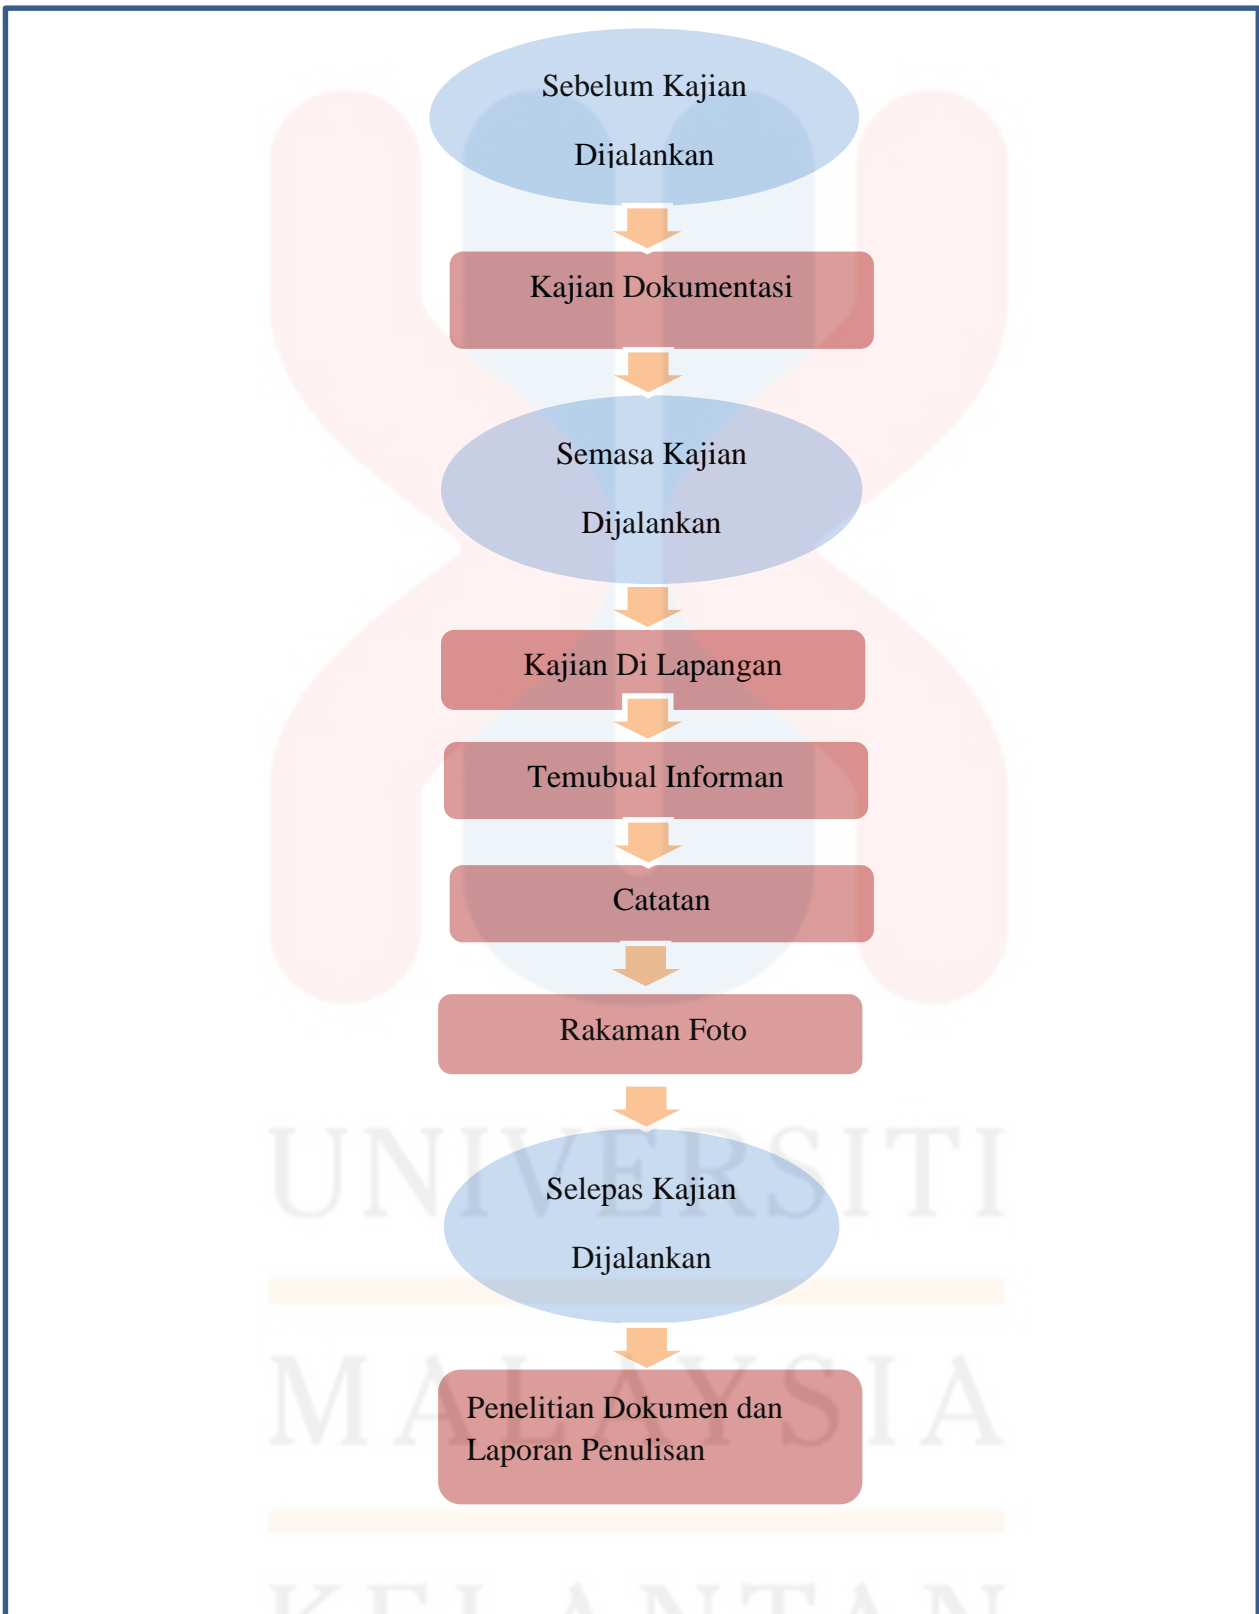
Sebelum Kajian Dijalankan

Kajian Dokumentasi

Semasa Kajian Dijalankan

Kajian Di Lapangan

Temubual Informan

Catatan

Rakaman Foto

Selepas Kajian Dijalankan

Penelitian Dokumen dan Laporan Penulisan

UNIVERSITI

MALAYSIA

KELANTAN